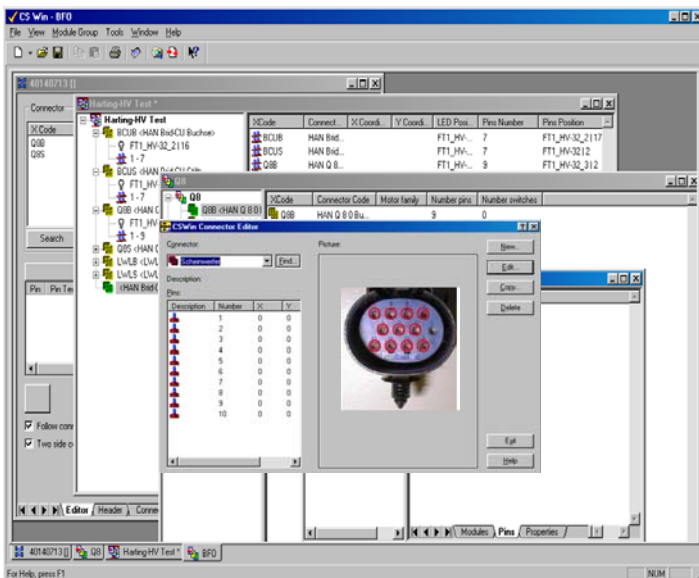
CS Win - BFO

File View Module Group Tools Window Help

40140713 []

Connector

XCode
Q8B
Q8S

Search

Pin | Pin Te

Follow conn
Two side c

Editor | Header | Conne

Harting-HV Test *

Harting-HV Test
BCUB <HAN Bridl/CU Buchse>
FT1_HV-32_2116
1 - 7
BCUS <HAN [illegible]
FT1_HV
1 - 7
Q8B <HAN Q
FT1_HV
1 - 9
Q8S <HAN Q
LWLB <LWL
LWLS <LWL
<HAN Bridl

| XCode | Connect... | X Coordi... | Y Coordi... | LED Posi... | Pins Number | Pins Position |
|---|---|---|---|---|---|---|
| BCUB | HAN Brid... | | | FT1_HV-... | 7 | FT1_HV-32_2117 |
| BCUS | HAN Brid... | | | FT1_HV-... | 7 | FT1_HV-3212 |
| Q8B | HAN Q 8... | | | FT1_HV-... | 9 | FT1_HV-32_312 |

Q8
Q8
Q8B <HAN Q 8 0

| XCode | Connector Code | Motor family | Number pins | Number switches |
|---|---|---|---|---|
| Q8B | HAN Q 8 0 Bu... | | 9 | 0 |

CSWin Connector Editor

Connector:
Scheinwerfer
Find...

Description:

Pins:

| Description | Number | X | Y |
|---|---|---|---|
| | 1 | 0 | 0 |
| | 2 | 0 | 0 |
| | 3 | 0 | 0 |
| | 4 | 0 | 0 |
| | 5 | 0 | 0 |
| | 6 | 0 | 0 |
| | 7 | 0 | 0 |
| | 8 | 0 | 0 |
| | 9 | 0 | 0 |
| | 10 | 0 | 0 |

Picture:

New...
Edit...
Copy...
Delete

Exit
Help

Modules | Pins | Properties

40140713 [] | Q8 | Harting-HV Test * | BFO

For Help, press F1

NUM